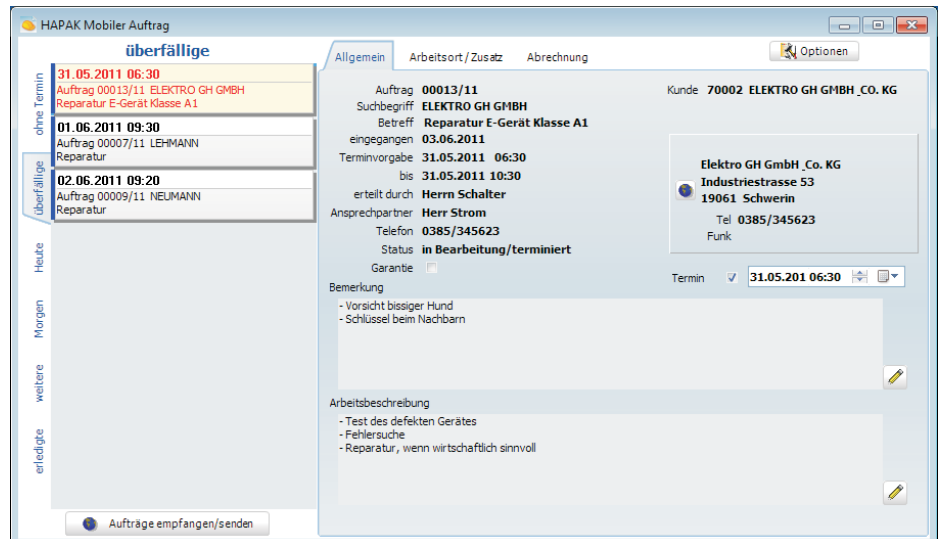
HAPAK Mobiler Auftrag

überfällige

ohne Termin
überfällige
Heute
Morgen
weitere
erledigte

31.05.2011 06:30
Auftrag 00013/11 ELEKTRO GH GMBH
Reparatur E-Gerät Klasse A1

01.06.2011 09:30
Auftrag 00007/11 LEHMANN
Reparatur

02.06.2011 09:20
Auftrag 00009/11 NEUMANN
Reparatur

Aufträge empfangen/senden

Allgemein | Arbeitsort / Zusatz | Abrechnung

Optionen

Auftrag 00013/11
Suchbegriff ELEKTRO GH GMBH
Betreff Reparatur E-Gerät Klasse A1
eingegangen 03.06.2011
Terminvorgabe 31.05.2011 06:30
bis 31.05.2011 10:30
erteilt durch Herrn Schalter
Ansprechpartner Herr Strom
Telefon 0385/345623
Status in Bearbeitung/terminiert
Garantie

Kunde 70002 ELEKTRO GH GMBH _CO. KG

Elektro GH GmbH _Co. KG
Industriestrasse 53
19061 Schwerin
Tel 0385/345623
Funk

Termin 31.05.201 06:30

Bemerkung
- Vorsicht bissiger Hund
- Schlüssel beim Nachbarn

Arbeitsbeschreibung
- Test des defekten Gerätes
- Fehlersuche
- Reparatur, wenn wirtschaftlich sinnvoll